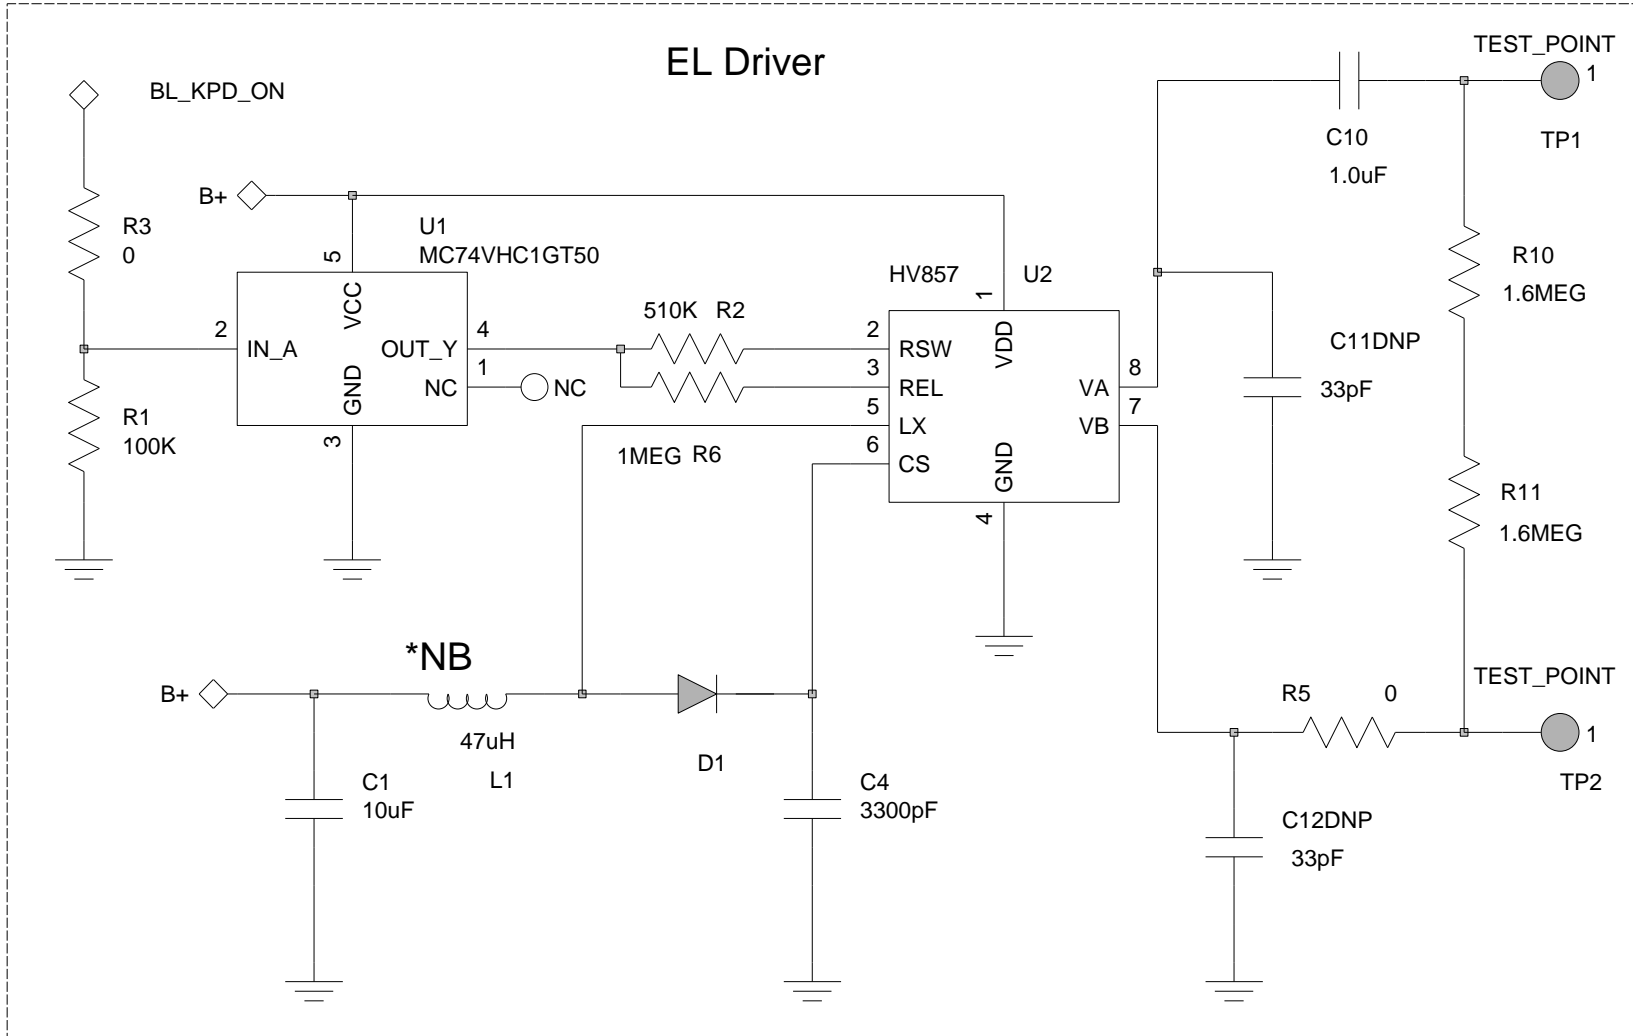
EL Driver

BL_KPD_ON

R3
0

R1
100K

B+

U1
MC74VHC1GT50

5
VCC
2
IN_A
OUT_Y
4
1
NC
NC
GND
3

510K R2

1MEG R6

HV857 U2

1
VDD
2 RSW
3 REL
5 LX
6 CS
GND
4
VA 8
VB 7

C10
1.0uF

TEST_POINT
1
TP1

C11DNP
33pF

R10
1.6MEG

R11
1.6MEG

*NB

B+

47uH
L1

D1

C1
10uF

C4
3300pF

R5 0

TEST_POINT
1
TP2

C12DNP
33pF